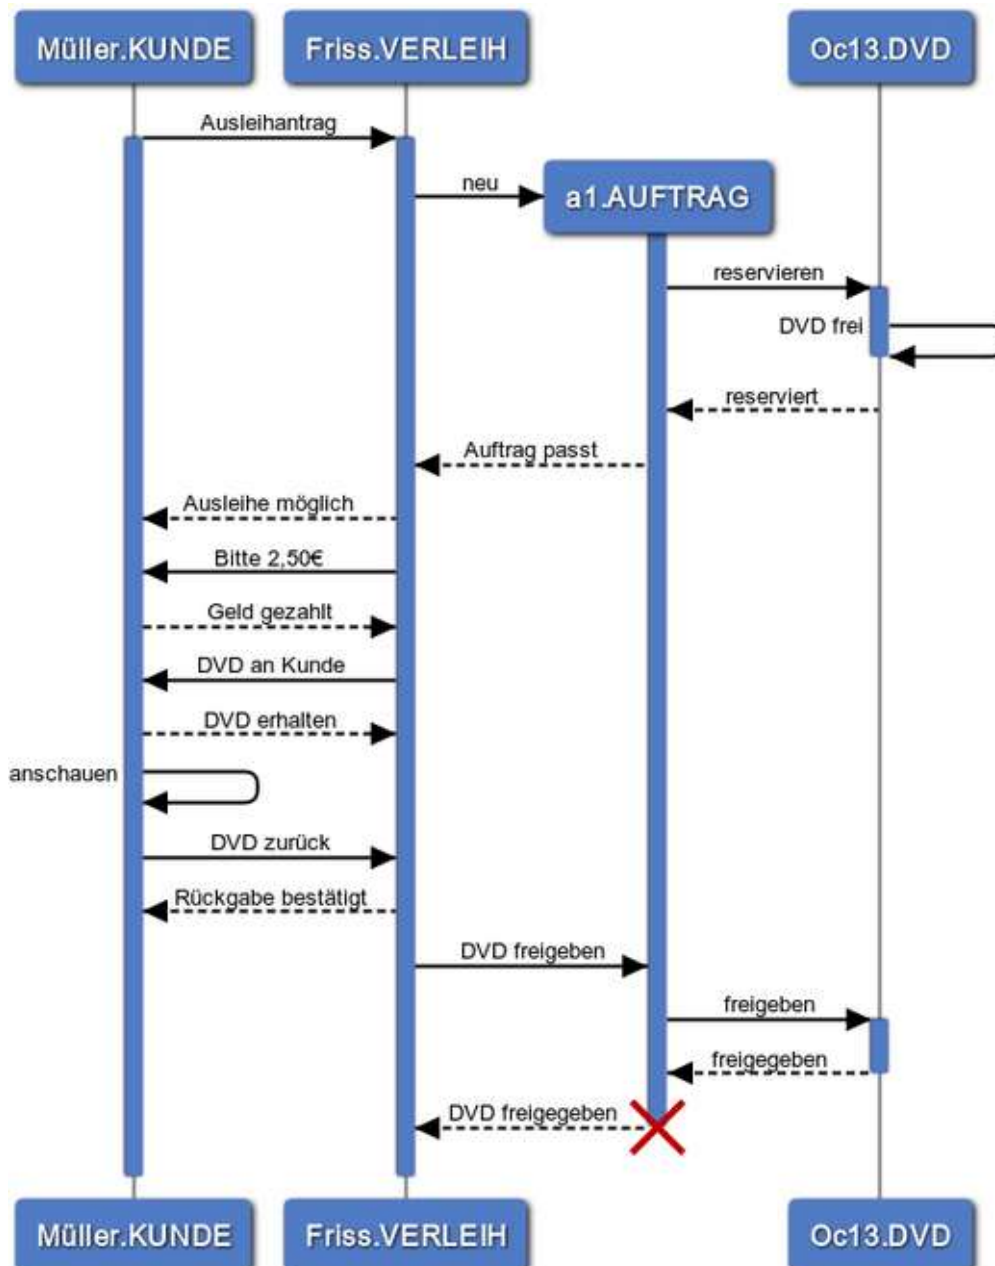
Müller.KUNDE
Friss.VERLEIH
Oc13.DVD

Ausleihantrag
neu
a1.AUFTRAG
reservieren
DVD frei
reserviert
Auftrag passt
Ausleihe möglich
Bitte 2,50€
Geld gezahlt
DVD an Kunde
DVD erhalten
anschauen
DVD zurück
Rückgabe bestätigt
DVD freigeben
freigeben
freigegeben
DVD freigegeben

Müller.KUNDE
Friss.VERLEIH
Oc13.DVD